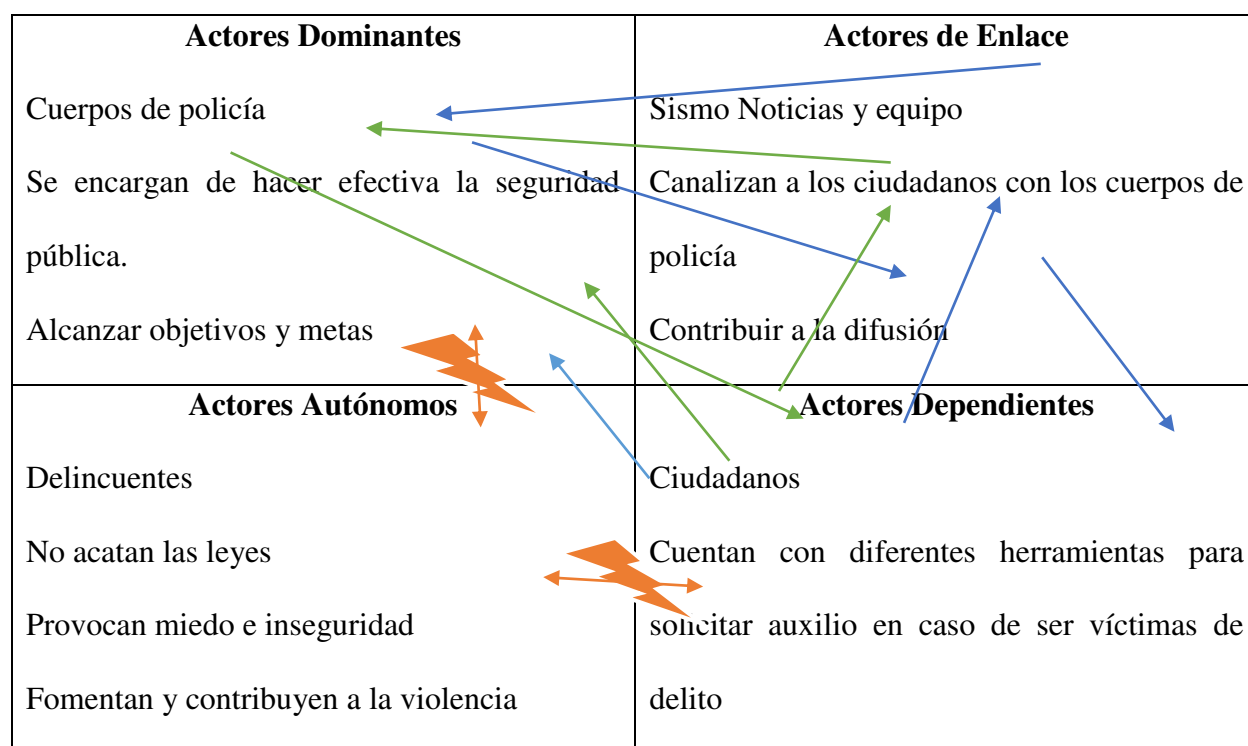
| Actores Dominantes | Actores de Enlace |
|---|---|
| Cuerpos de policía<br><br>Se encargan de hacer efectiva la seguridad pública.<br><br>Alcanzar objetivos y metas | Sismo Noticias y equipo<br><br>Canalizan a los ciudadanos con los cuerpos de policía<br><br>Contribuir a la difusión |
| **Actores Autónomos** | **Actores Dependientes** |
| Delincuentes<br><br>No acatan las leyes<br><br>Provocan miedo e inseguridad<br><br>Fomentan y contribuyen a la violencia | Ciudadanos<br><br>Cuentan con diferentes herramientas para solicitar auxilio en caso de ser víctimas de delito |